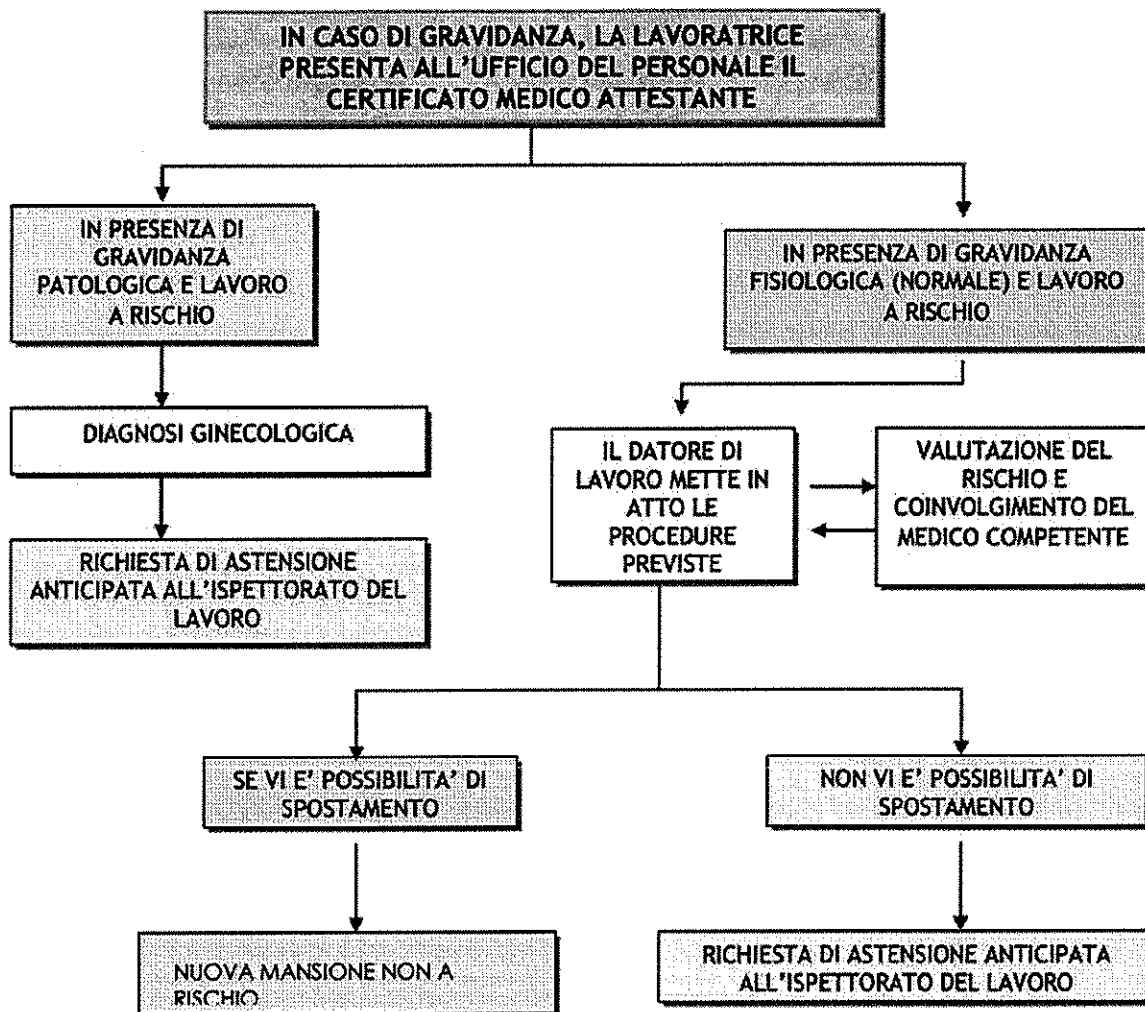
IN CASO DI GRAVIDANZA, LA LAVORATRICE PRESENTA ALL'UFFICIO DEL PERSONALE IL CERTIFICATO MEDICO ATTESTANTE

IN PRESENZA DI GRAVIDANZA PATOLOGICA E LAVORO A RISCHIO

DIAGNOSI GINECOLOGICA

RICHIESTA DI ASTENSIONE ANTICIPATA ALL'ISPETTORATO DEL LAVORO

IN PRESENZA DI GRAVIDANZA FISIOLOGICA (NORMALE) E LAVORO A RISCHIO

IL DATORE DI LAVORO METTE IN ATTO LE PROCEDURE PREVISTE

VALUTAZIONE DEL RISCHIO E COINVOLGIMENTO DEL MEDICO COMPETENTE

SE VI E' POSSIBILITA' DI SPOSTAMENTO

NUOVA MANSIONE NON A RISCHIO

NON VI E' POSSIBILITA' DI SPOSTAMENTO

RICHIESTA DI ASTENSIONE ANTICIPATA ALL'ISPETTORATO DEL LAVORO